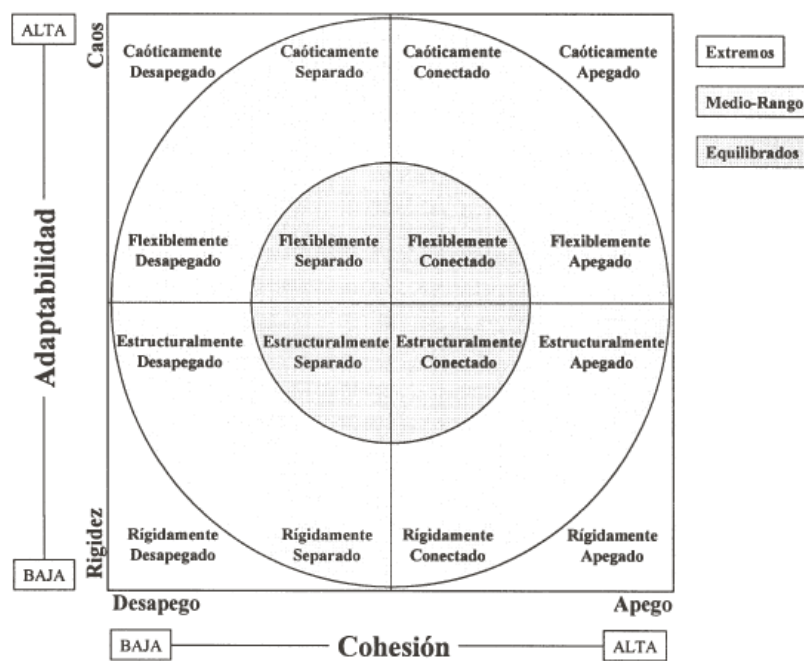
ALTA
Adaptabilidad
BAJA

Caos

Caóticamente Desapegado

Caóticamente Separado

Caóticamente Conectado

Caóticamente Apegado

Extremos

Medio-Rango

Equilibrados

Flexiblemente Desapegado

Flexiblemente Separado

Flexiblemente Conectado

Flexiblemente Apegado

Estructuralmente Desapegado

Estructuralmente Separado

Estructuralmente Conectado

Estructuralmente Apegado

Rigidez

Rígidamente Desapegado

Rígidamente Separado

Rígidamente Conectado

Rígidamente Apegado

Desapego

Apego

BAJA Cohesión ALTA